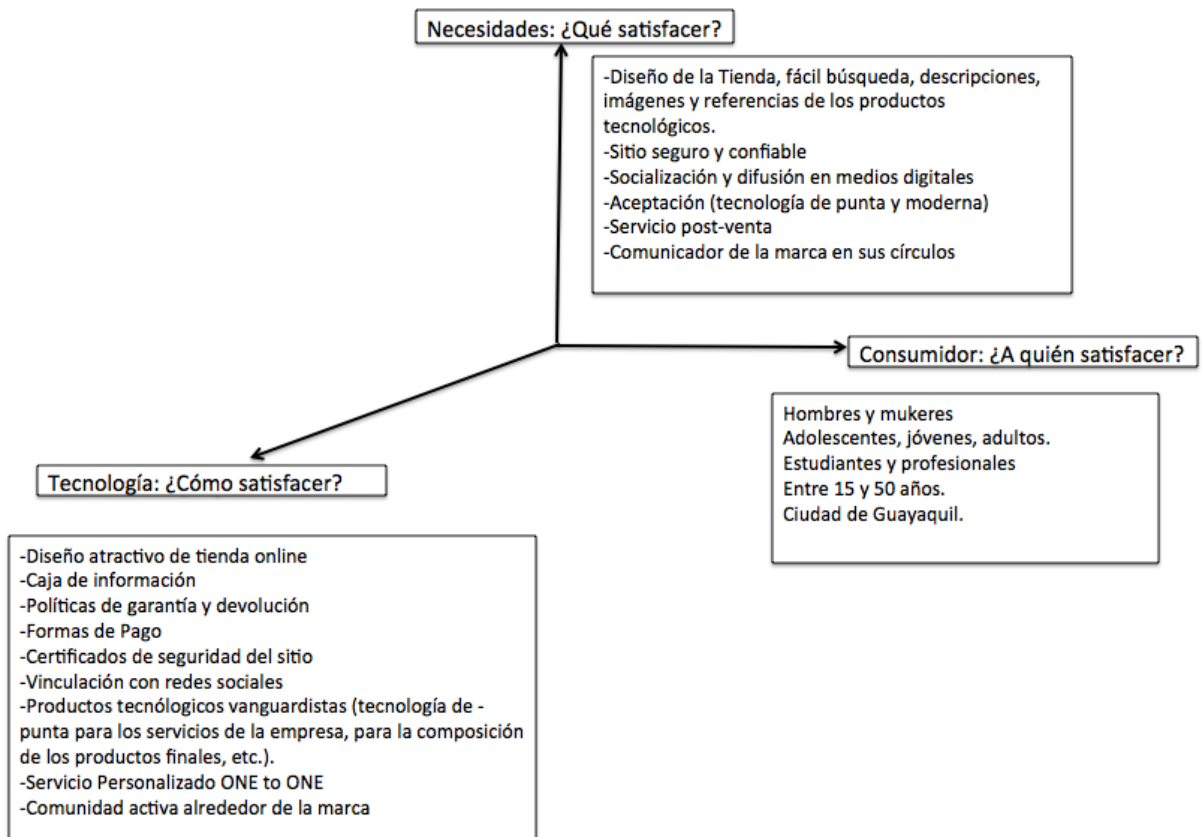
Necesidades: ¿Qué satisfacer?

-Diseño de la Tienda, fácil búsqueda, descripciones, imágenes y referencias de los productos tecnológicos.
-Sitio seguro y confiable
-Socialización y difusión en medios digitales
-Aceptación (tecnología de punta y moderna)
-Servicio post-venta
-Comunicador de la marca en sus círculos

Consumidor: ¿A quién satisfacer?

Hombres y mukeres
Adolescentes, jóvenes, adultos.
Estudiantes y profesionales
Entre 15 y 50 años.
Ciudad de Guayaquil.

Tecnología: ¿Cómo satisfacer?

-Diseño atractivo de tienda online
-Caja de información
-Políticas de garantía y devolución
-Formas de Pago
-Certificados de seguridad del sitio
-Vinculación con redes sociales
-Productos tecnológicos vanguardistas (tecnología de -punta para los servicios de la empresa, para la composición de los productos finales, etc.).
-Servicio Personalizado ONE to ONE
-Comunidad activa alrededor de la marca